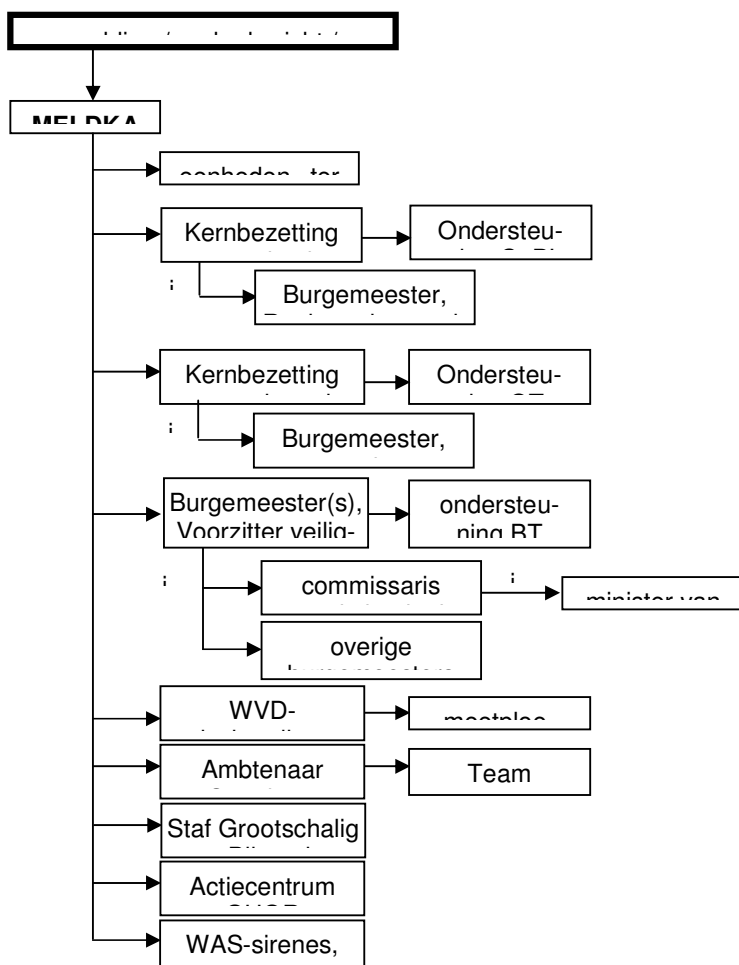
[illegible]

MELDKA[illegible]

eenheden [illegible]

Kernbezetting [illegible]

Ondersteu-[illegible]

;

Burgemeester, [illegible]

Kernbezetting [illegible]

Ondersteu-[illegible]

;

Burgemeester, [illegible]

Burgemeester(s), Voorzitter veilig-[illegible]

ondersteu-ning BT

;

commissaris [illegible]

;

minister van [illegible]

overige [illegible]

WVD-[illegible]

meetploe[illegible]

Ambtenaar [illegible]

Team

Staf Grootschalig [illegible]

Actiecentrum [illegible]

WAS-sirenes,